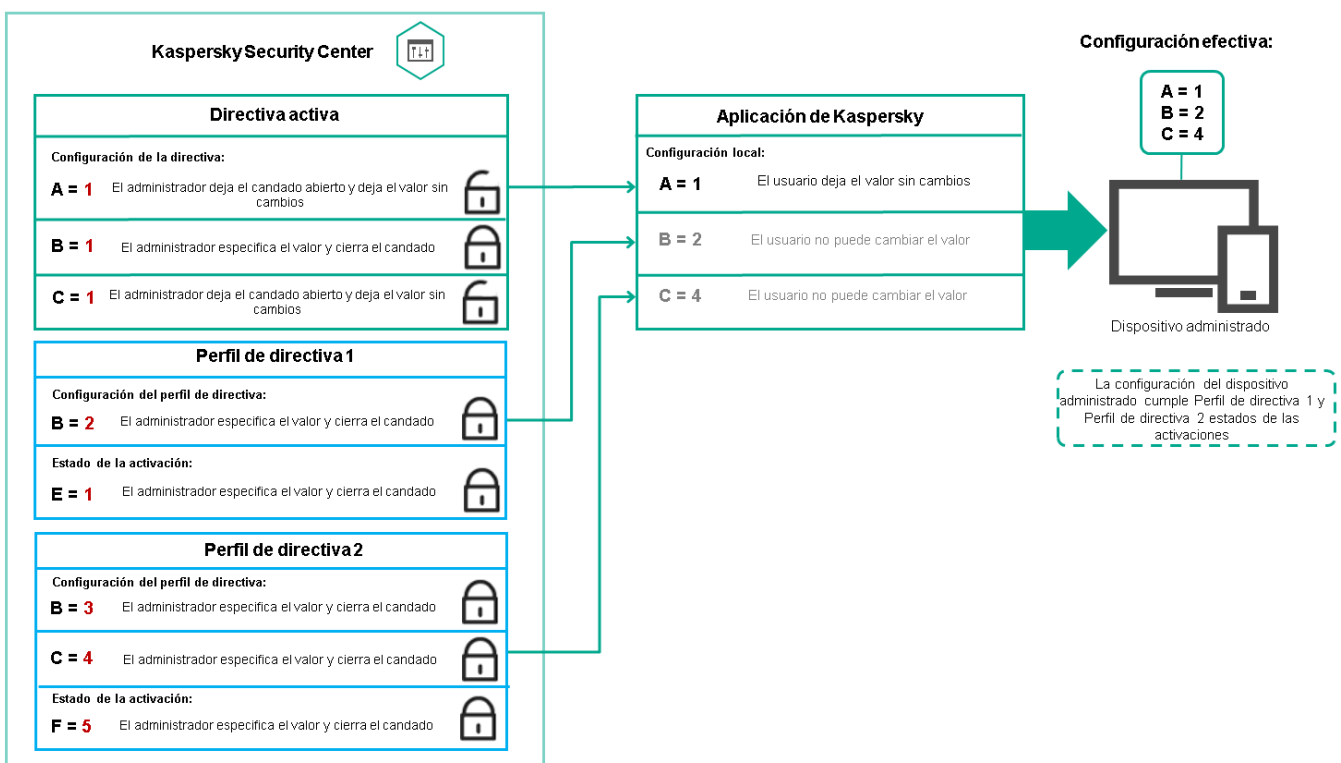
Kaspersky Security Center

Directiva activa

Configuración de la directiva:

A = 1 El administrador deja el candado abierto y deja el valor sin cambios

B = 1 El administrador especifica el valor y cierra el candado

C = 1 El administrador deja el candado abierto y deja el valor sin cambios

Perfil de directiva 1

Configuración del perfil de directiva:

B = 2 El administrador especifica el valor y cierra el candado

Estado de la activación:

E = 1 El administrador especifica el valor y cierra el candado

Perfil de directiva 2

Configuración del perfil de directiva:

B = 3 El administrador especifica el valor y cierra el candado

C = 4 El administrador especifica el valor y cierra el candado

Estado de la activación:

F = 5 El administrador especifica el valor y cierra el candado

Aplicación de Kaspersky

Configuración local:

A = 1 El usuario deja el valor sin cambios

B = 2 El usuario no puede cambiar el valor

C = 4 El usuario no puede cambiar el valor

Configuración efectiva:

A = 1
B = 2
C = 4

Dispositivo administrado

La configuración del dispositivo administrado cumple Perfil de directiva 1 y Perfil de directiva 2 estados de las activaciones